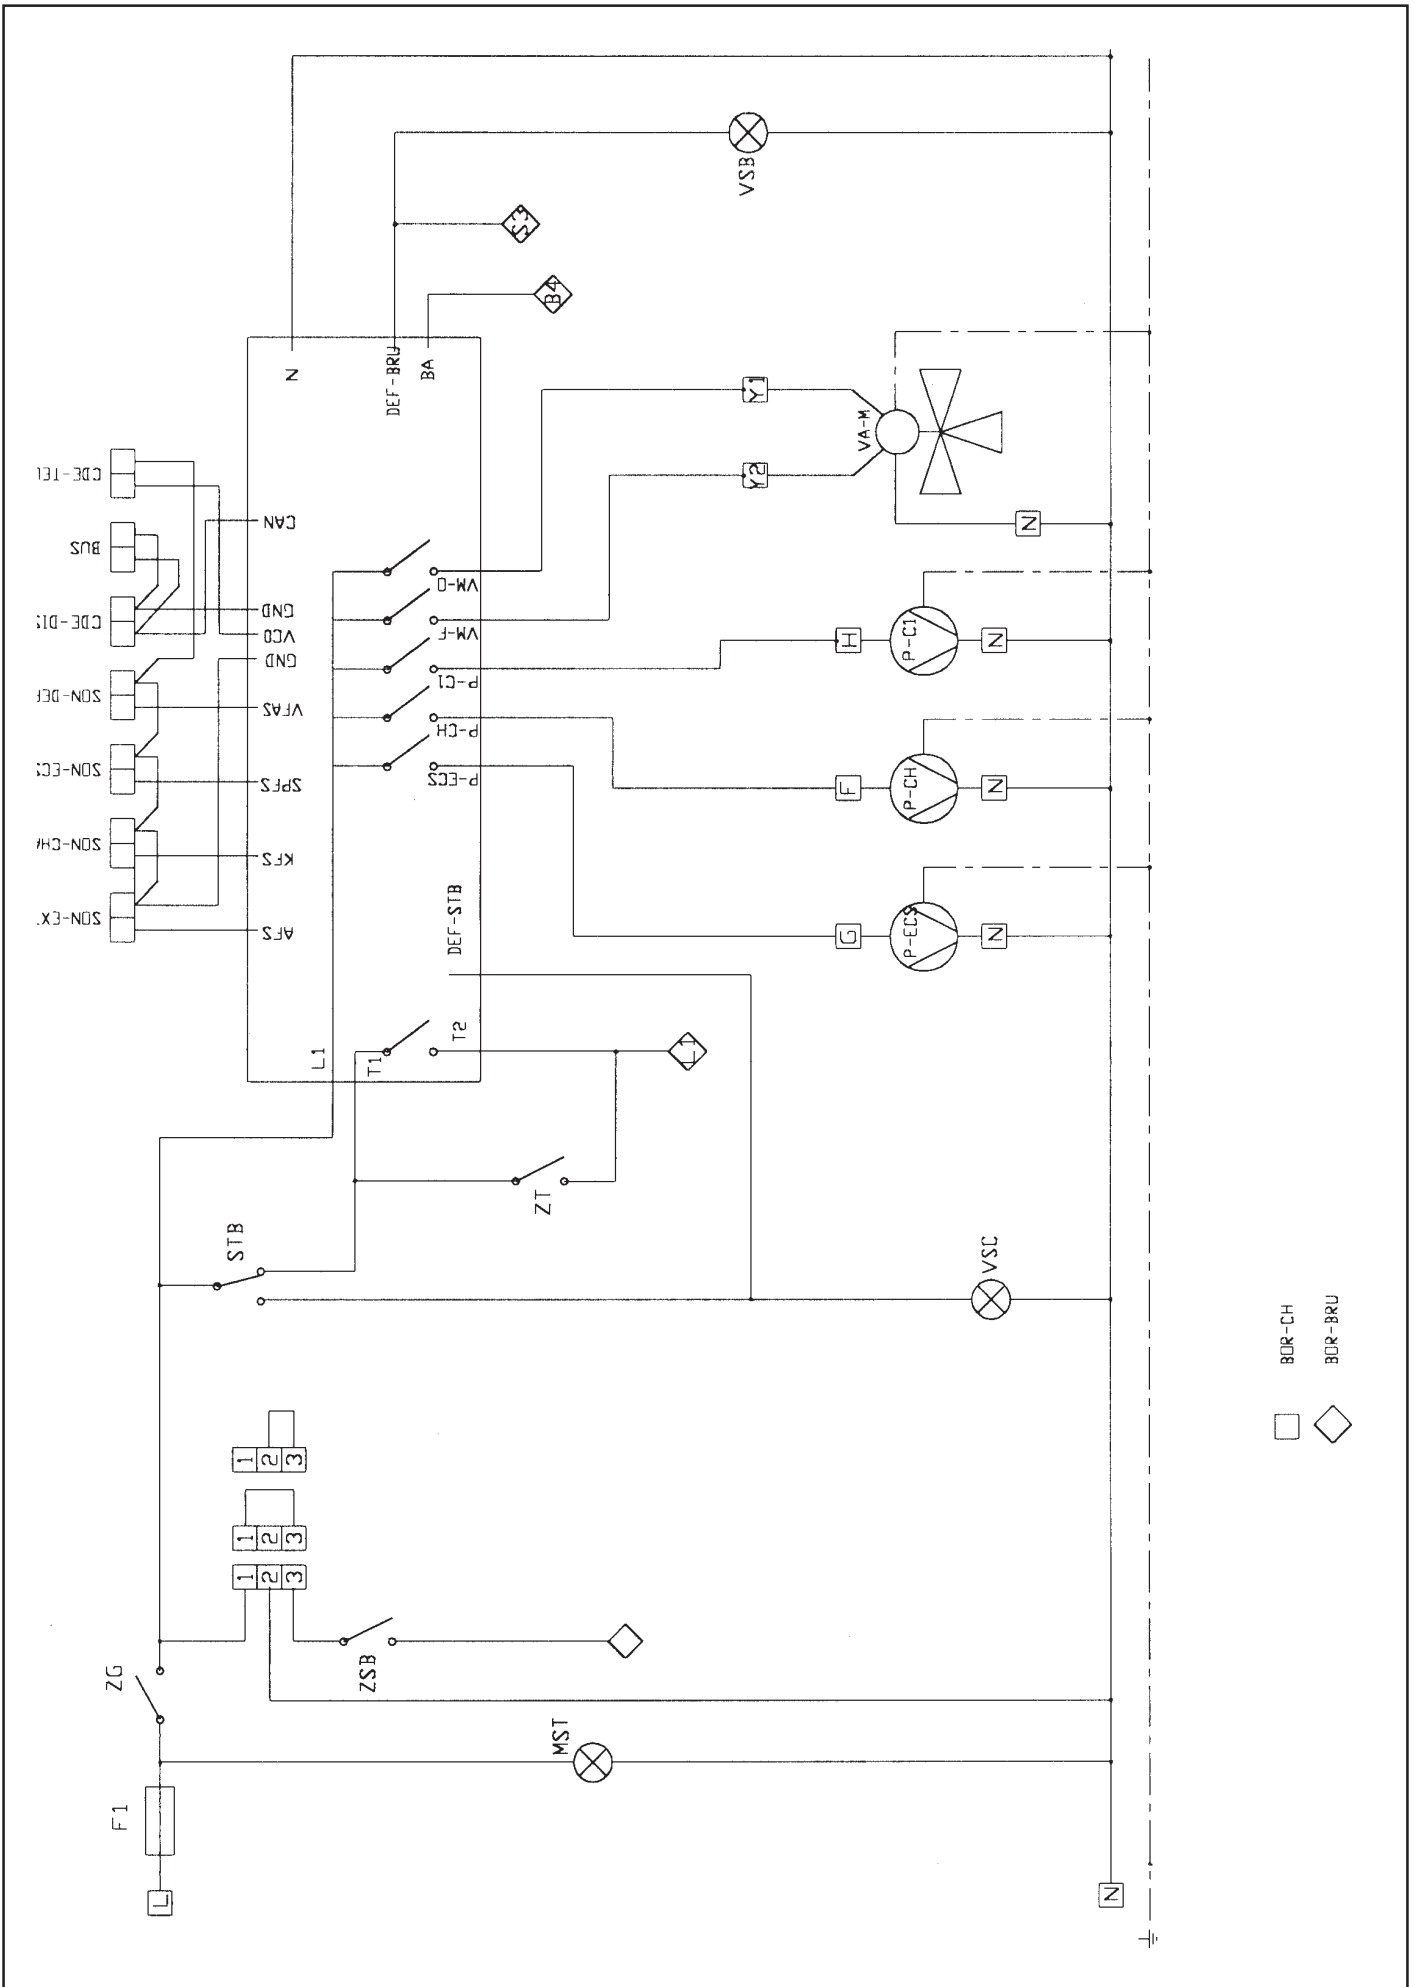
VSB
S3
B4
N
DEF-BRU
BA
Y1
Y2
VA-M
N
CDE-TEL
BUS
CDE-DI
ZON-DEF
ZON-ECS
ZON-CH
ZON-EX
CAN
GND
VCD
GND
VFAS
SPFS
KFS
AFS
VM-O
VM-F
P-C1
P-CH
P-ECS
H
P-C1
N
F
P-CH
N
G
P-ECS
N
DEF-STB
L1
T1
T2
L1
ZT
STB
VSC
1 2 3
1 2 3
1 2 3
ZSB
ZG
MST
F1
L
N
BOR-CH
BOR-BRU